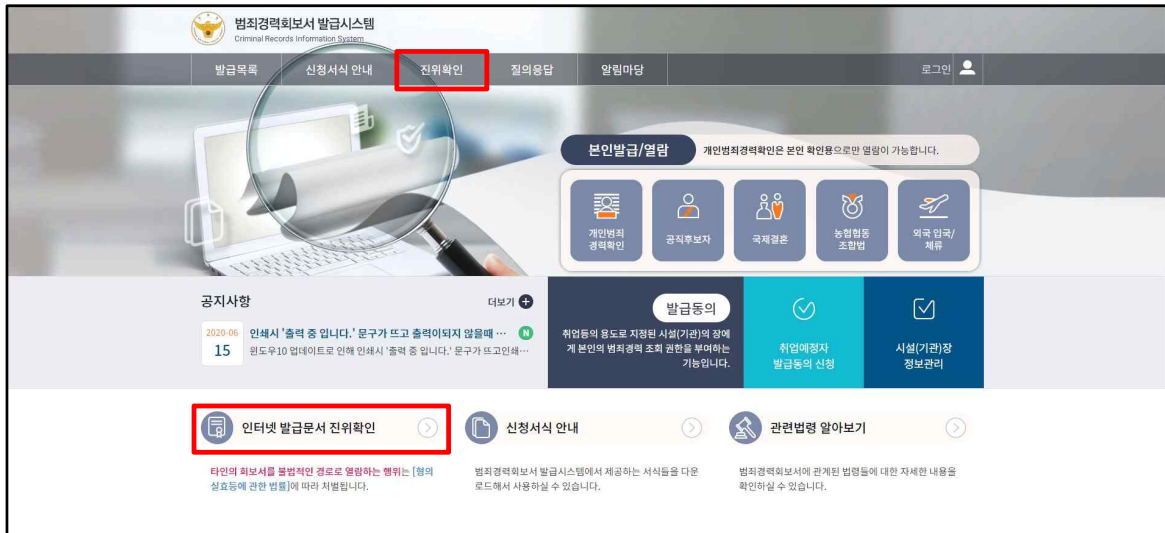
범죄경력회보서 발급시스템
Criminal Records Information System

발급목록 신청서식 안내 진위확인 질의응답 알림마당 로그인

본인발급/열람 개인범죄경력확인은 본인 확인용으로만 열람이 가능합니다.

개인범죄 경력확인
공직후보자
국제결혼
농협협동 조합법
외국 입국/ 체류

공지사항 더보기

2020-06 15 인쇄시 '출력 중 입니다.' 문구가 뜨고 출력이되지 않을때 … N
윈도우10 업데이트로 인해 인쇄시 '출력 중 입니다.' 문구가 뜨고인쇄…

발급동의
취업등의 용도로 지정된 시설(기관)의 장에게 본인의 범죄경력 조회 권한을 부여하는 기능입니다.

취업예정자 발급동의 신청

시설(기관)장 정보관리

인터넷 발급문서 진위확인
타인의 회보서를 불법적인 경로로 열람하는 행위는 [형의 실효등에 관한 법률]에 따라 처벌됩니다.

신청서식 안내
범죄경력회보서 발급시스템에서 제공하는 서식들을 다운로드해서 사용하실 수 있습니다.

관련법령 알아보기
범죄경력회보서에 관계된 법령들에 대한 자세한 내용을 확인하실 수 있습니다.